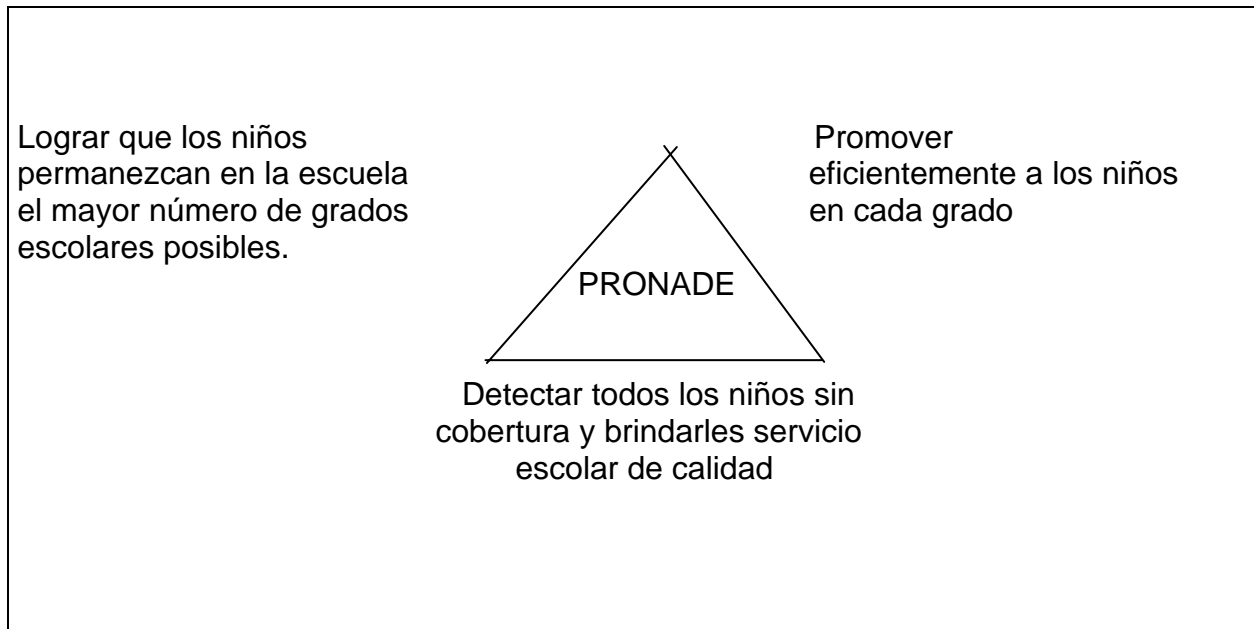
Lograr que los niños permanezcan en la escuela el mayor número de grados escolares posibles.

Promover eficientemente a los niños en cada grado

PRONADE

Detectar todos los niños sin cobertura y brindarles servicio escolar de calidad